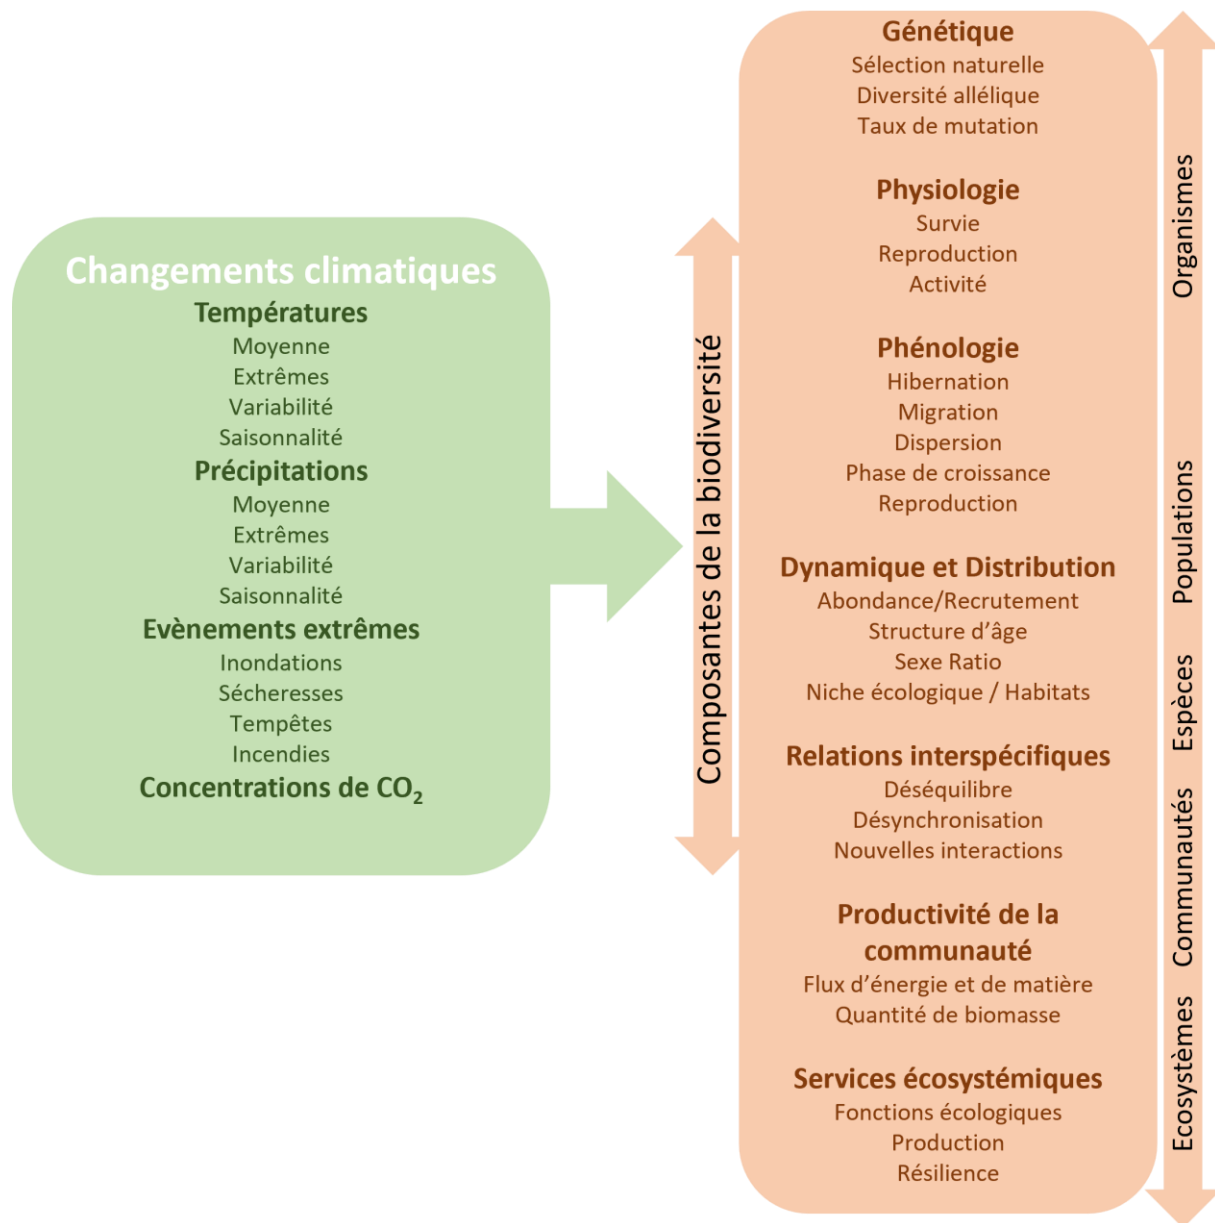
Changements climatiques
Températures
Moyenne
Extrêmes
Variabilité
Saisonnalité
Précipitations
Moyenne
Extrêmes
Variabilité
Saisonnalité
Evènements extrêmes
Inondations
Sécheresses
Tempêtes
Incendies
Concentrations de $CO_2$

Composantes de la biodiversité

Génétique
Sélection naturelle
Diversité allélique
Taux de mutation

Physiologie
Survie
Reproduction
Activité

Phénologie
Hibernation
Migration
Dispersion
Phase de croissance
Reproduction

Dynamique et Distribution
Abondance/Recrutement
Structure d'âge
Sexe Ratio
Niche écologique / Habitats

Relations interspécifiques
Déséquilibre
Désynchronisation
Nouvelles interactions

Productivité de la communauté
Flux d'énergie et de matière
Quantité de biomasse

Services écosystémiques
Fonctions écologiques
Production
Résilience

Organismes
Populations
Espèces
Communautés
Ecosystèmes